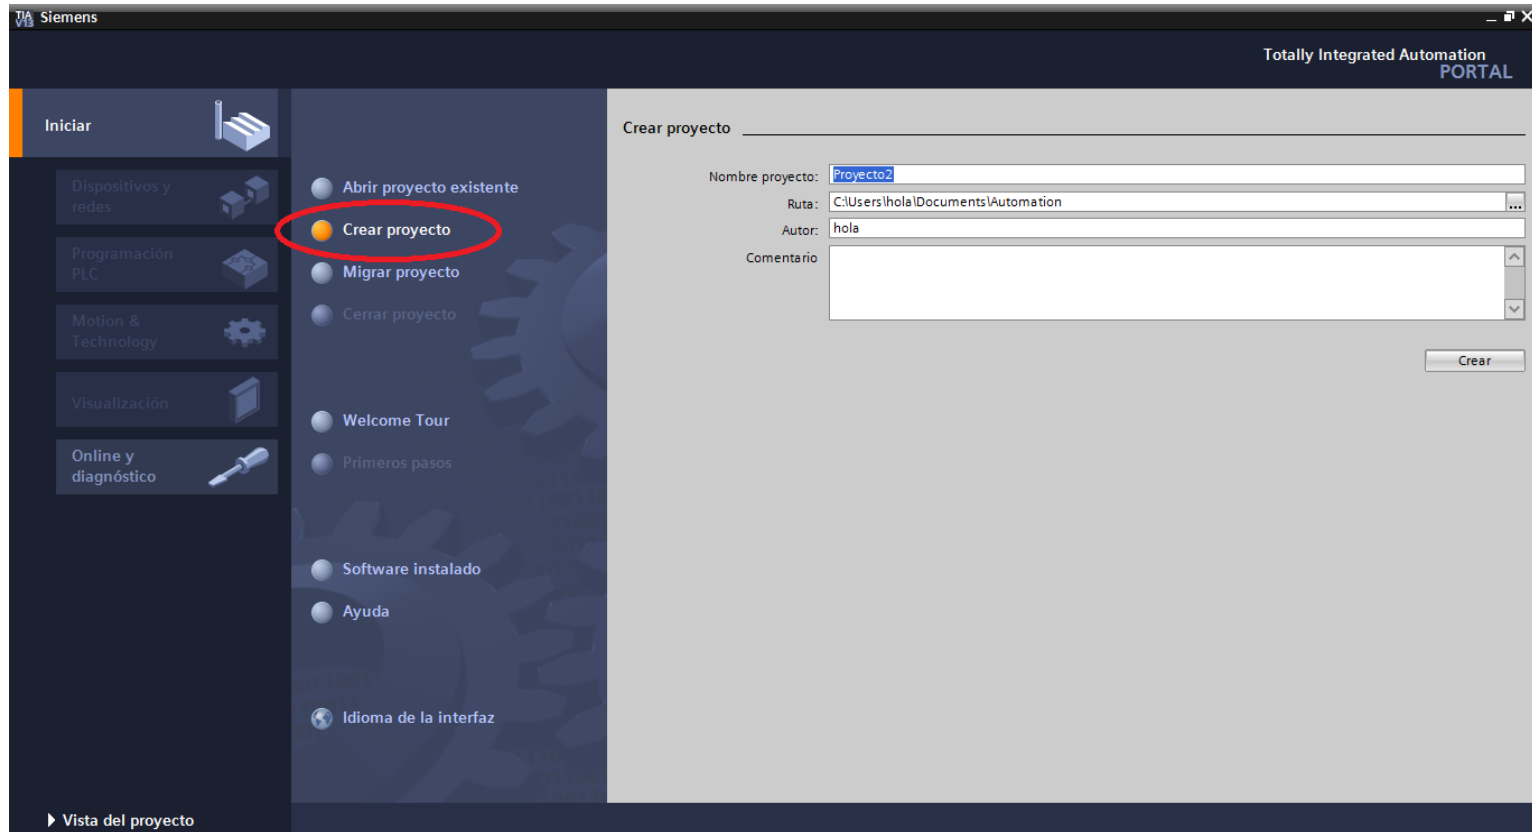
TIA V13 Siemens

Totally Integrated Automation
PORTAL

Iniciar

Dispositivos y redes

Programación PLC

Motion & Technology

Visualización

Online y diagnóstico

Abrir proyecto existente

Crear proyecto

Migrar proyecto

Cerrar proyecto

Welcome Tour

Primeros pasos

Software instalado

Ayuda

Idioma de la interfaz

Crear proyecto

Nombre proyecto: Proyecto2

Ruta: C:\Users\hola\Documents\Automation

Autor: hola

Comentario

Crear

▸ Vista del proyecto